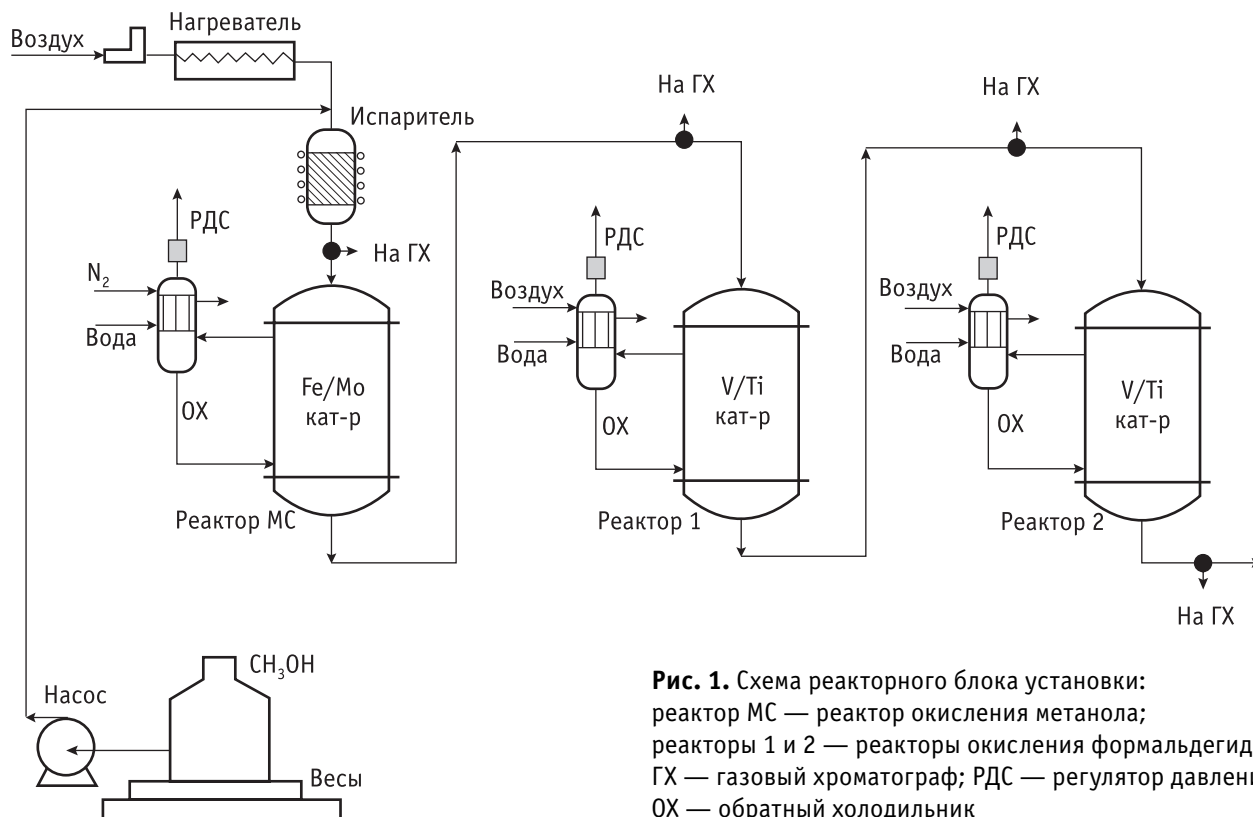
Воздух
Нагреватель
Испаритель
На ГХ
На ГХ
На ГХ
РДС
$N_2$
Вода
ОХ
Fe/Mo кат-р
Реактор МС
РДС
Воздух
Вода
ОХ
V/Ti кат-р
Реактор 1
РДС
Воздух
Вода
ОХ
V/Ti кат-р
Реактор 2
На ГХ
$CH_3OH$
Насос
Весы

**Рис. 1.** Схема реакторного блока установки: реактор МС — реактор окисления метанола; реакторы 1 и 2 — реакторы окисления формальдегид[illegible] ГХ — газовый хроматограф; РДС — регулятор давлен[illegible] ОХ — обратный холодильник